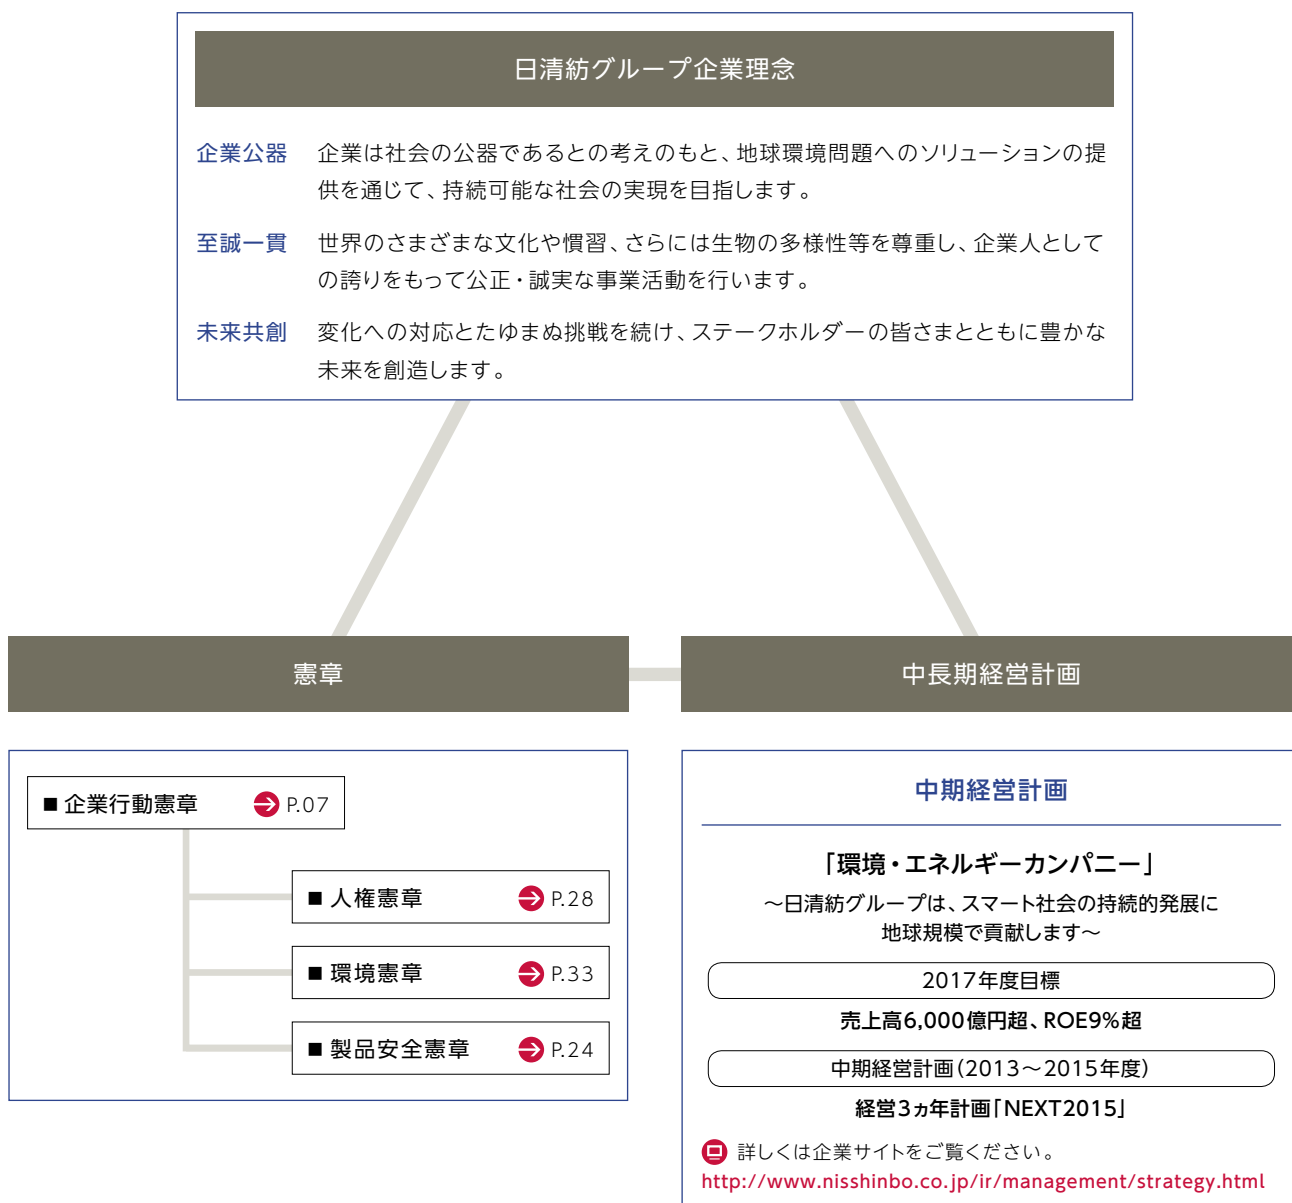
日清紡グループ企業理念

企業公器　企業は社会の公器であるとの考えのもと、地球環境問題へのソリューションの提供を通じて、持続可能な社会の実現を目指します。

至誠一貫　世界のさまざまな文化や慣習、さらには生物の多様性等を尊重し、企業人としての誇りをもって公正・誠実な事業活動を行います。

未来共創　変化への対応とたゆまぬ挑戦を続け、ステークホルダーの皆さまとともに豊かな未来を創造します。

憲章

中長期経営計画

■ 企業行動憲章 P.07

■ 人権憲章 P.28

■ 環境憲章 P.33

■ 製品安全憲章 P.24

中期経営計画

「環境・エネルギーカンパニー」

〜日清紡グループは、スマート社会の持続的発展に地球規模で貢献します〜

2017年度目標

売上高6,000億円超、ROE9%超

中期経営計画（2013〜2015年度）

経営3ヵ年計画「NEXT2015」

詳しくは企業サイトをご覧ください。
http://www.nisshinbo.co.jp/ir/management/strategy.html